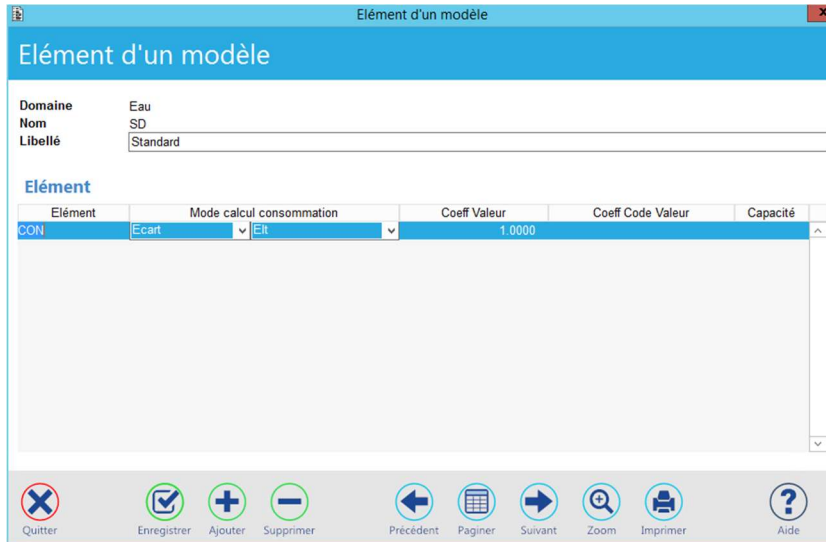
Elément d'un modèle

Elément d'un modèle

Domaine Eau
Nom SD
Libellé Standard

Elément

| Elément | Mode calcul consommation | | Coeff Valeur | Coeff Code Valeur | Capacité |
|---|---|---|---|---|---|
| CON | Ecart | Elt | 1.0000 | | |

Quitter Enregistrer Ajouter Supprimer Précédent Paginer Suivant Zoom Imprimer Aide